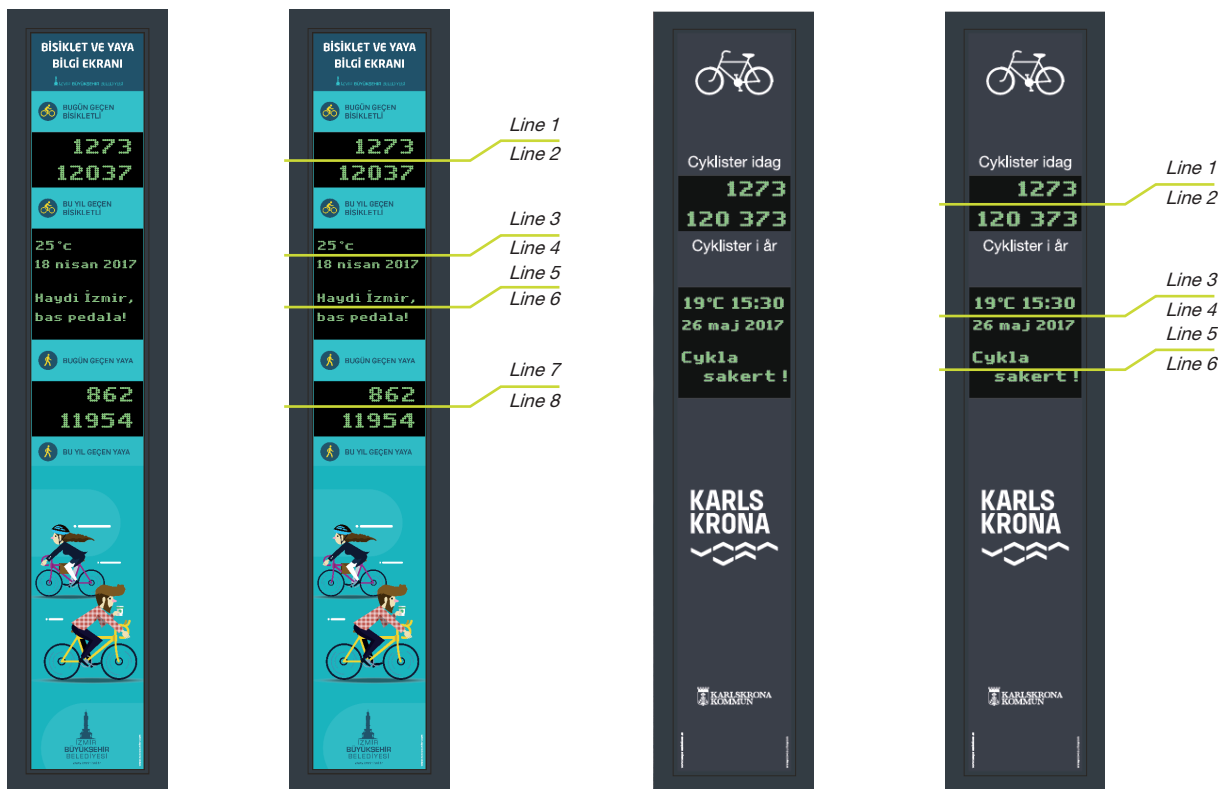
BİSİKLET VE YAYA BİLGİ EKRANI

İZMİR BÜYÜKŞEHİR BELEDİYESİ

BUGÜN GEÇEN BİSİKLETLİ

1273
12037

BU YIL GEÇEN BİSİKLETLİ

25°c
18 nisan 2017

Haydi İzmir,
bas pedala!

BUGÜN GEÇEN YAYA

862
11954

BU YIL GEÇEN YAYA

İZMİR BÜYÜKŞEHİR BELEDİYESİ

BİSİKLET VE YAYA BİLGİ EKRANI

İZMİR BÜYÜKŞEHİR BELEDİYESİ

BUGÜN GEÇEN BİSİKLETLİ

1273
12037

BU YIL GEÇEN BİSİKLETLİ

25°c
18 nisan 2017

Haydi İzmir,
bas pedala!

BUGÜN GEÇEN YAYA

862
11954

BU YIL GEÇEN YAYA

İZMİR BÜYÜKŞEHİR BELEDİYESİ

Line 1
Line 2
Line 3
Line 4
Line 5
Line 6
Line 7
Line 8

Cyklister idag

1273
120 373

Cyklister i år

19°C 15:30
26 maj 2017

Cykla
sakert !

KARLS KRONA

KARLSKRONA KOMMUN

Cyklister idag

1273
120 373

Cyklister i år

19°C 15:30
26 maj 2017

Cykla
sakert !

KARLS KRONA

KARLSKRONA KOMMUN

Line 1
Line 2
Line 3
Line 4
Line 5
Line 6